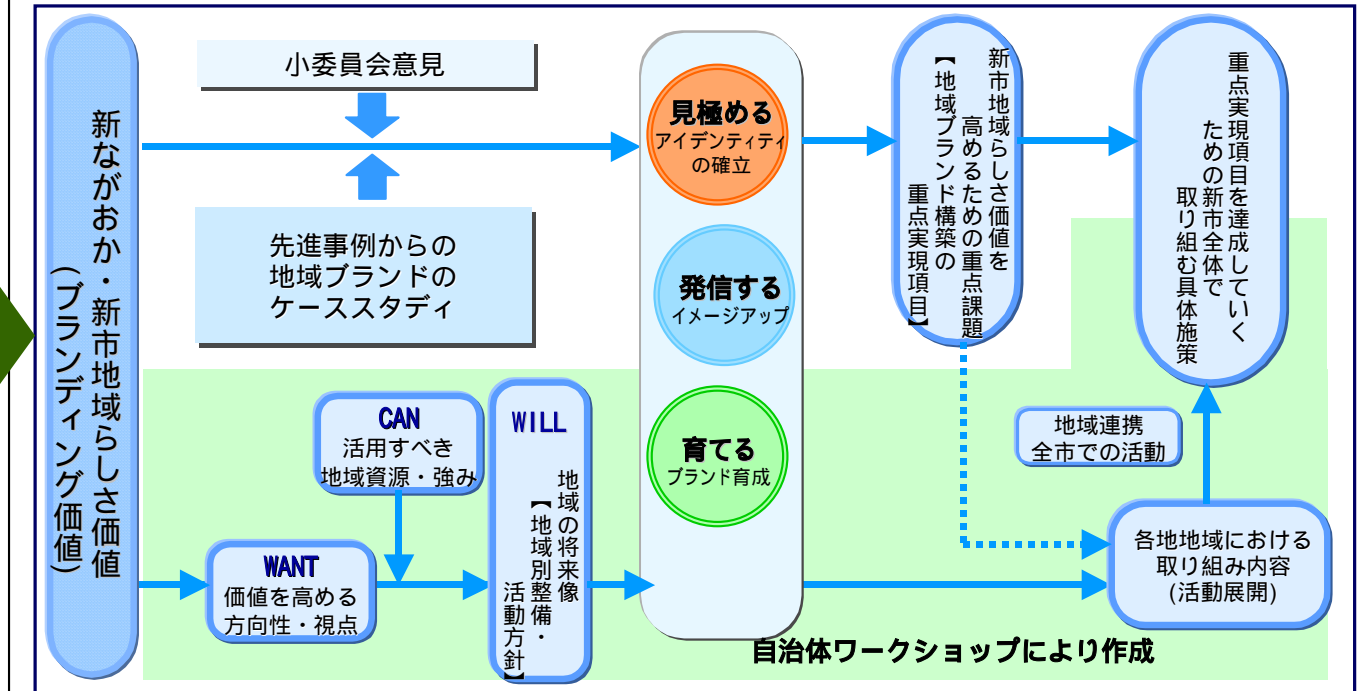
新ながおか・新市地域らしさ価値（ブランディング価値）

小委員会意見

先進事例からの地域ブランドのケーススタディ

見極める
アイデンティティの確立

発信する
イメージアップ

育てる
ブランド育成

新市地域らしさ価値を高めるための重点課題【地域ブランド構築の重点実現項目】

重点実現項目を達成していくための新市全体で取り組む具体施策

CAN
活用すべき地域資源・強み

WILL
地域の将来像【地域別整備・活動方針】

WANT
価値を高める方向性・視点

地域連携
全市での活動

各地地域における取り組み内容(活動展開)

自治体ワークショップにより作成